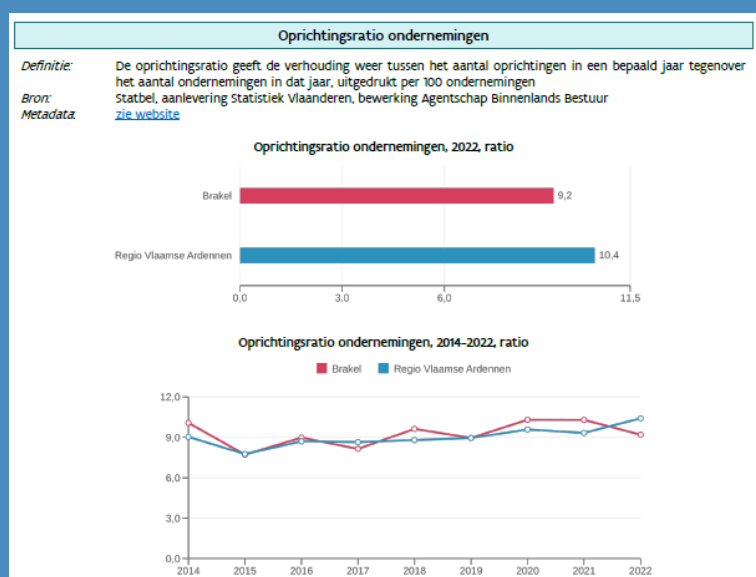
Oprichtingsratio ondernemingen

Definitie: De oprichtingsratio geeft de verhouding weer tussen het aantal oprichtingen in een bepaald jaar tegenover het aantal ondernemingen in dat jaar, uitgedrukt per 100 ondernemingen

Bron: Statbel, aanlevering Statistiek Vlaanderen, bewerking Agentschap Binnenlands Bestuur

Metadata: zie website

Oprichtingsratio ondernemingen, 2022, ratio

Brakel 9,2

Regio Vlaamse Ardennen 10,4

0,0 3,0 6,0 11,5

Oprichtingsratio ondernemingen, 2014-2022, ratio

Brakel Regio Vlaamse Ardennen

12,0
9,0
6,0
3,0
0,0

2014 2015 2016 2017 2018 2019 2020 2021 2022